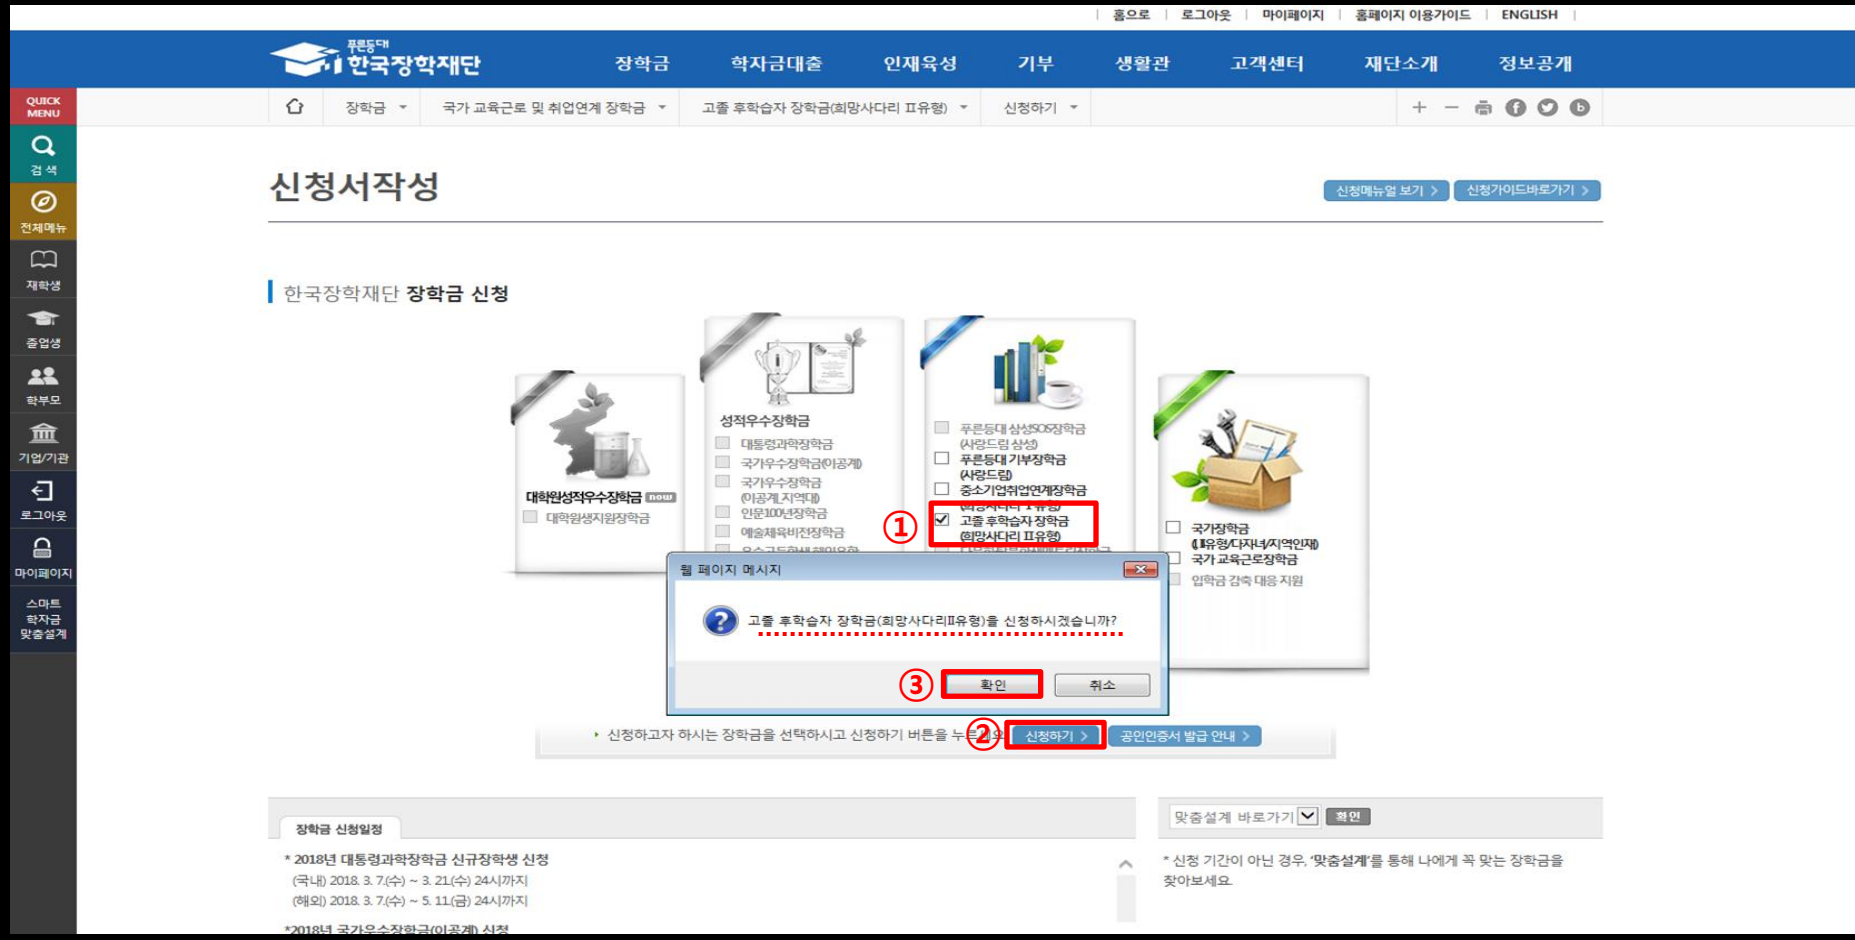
홈으로 | 로그아웃 | 마이페이지 | 홈페이지 이용가이드 | ENGLISH

푸른등대 한국장학재단

장학금 학자금대출 인재육성 기부 생활관 고객센터 재단소개 정보공개

QUICK MENU

검색

전체메뉴

재학생

졸업생

학부모

기업/기관

로그아웃

마이페이지

스마트 학자금 맞춤설계

장학금 | 국가 교육근로 및 취업연계 장학금 | 고졸 후학습자 장학금(희망사다리 II유형) | 신청하기

신청서작성

신청메뉴얼 보기 >

신청가이드바로가기 >

한국장학재단 장학금 신청

대학원성적우수장학금 new

대학원생지원장학금

성적우수장학금

대통령과학장학금

국가우수장학금(이공계)

국가우수장학금 (이공계 지역대)

인문100년장학금

예술체육비전장학금

푸른등대 삼성SOS장학금 (사랑드림 삼성)

푸른등대 기부장학금 (사랑드림)

중소기업취업연계장학금

①

고졸 후학습자 장학금 (희망사다리 II유형)

국가장학금 (I유형/다자녀/지역인재)

국가 교육근로장학금

입학금 감축 대응 지원

웹 페이지 메시지

고졸 후학습자 장학금(희망사다리II유형)을 신청하시겠습니까?

③ 확인

취소

신청하고자 하시는 장학금을 선택하시고 신청하기 버튼을 누르세요 ② 신청하기 >

공인인증서 발급 안내 >

장학금 신청일정

* 2018년 대통령과학장학금 신규장학생 신청

(국내) 2018. 3. 7.(수) ~ 3. 21.(수) 24시까지

(해외) 2018. 3. 7.(수) ~ 5. 11.(금) 24시까지

*2018년 국가우수장학금(이공계) 신청

맞춤설계 바로가기

확인

* 신청 기간이 아닌 경우, '맞춤설계'를 통해 나에게 꼭 맞는 장학금을 찾아보세요.